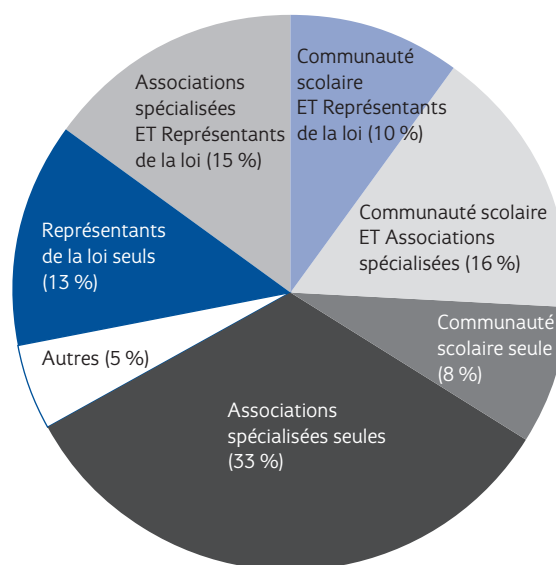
Communauté scolaire ET Représentants de la loi (10 %)

Communauté scolaire ET Associations spécialisées (16 %)

Communauté scolaire seule (8 %)

Associations spécialisées seules (33 %)

Autres (5 %)

Représentants de la loi seuls (13 %)

Associations spécialisées ET Représentants de la loi (15 %)